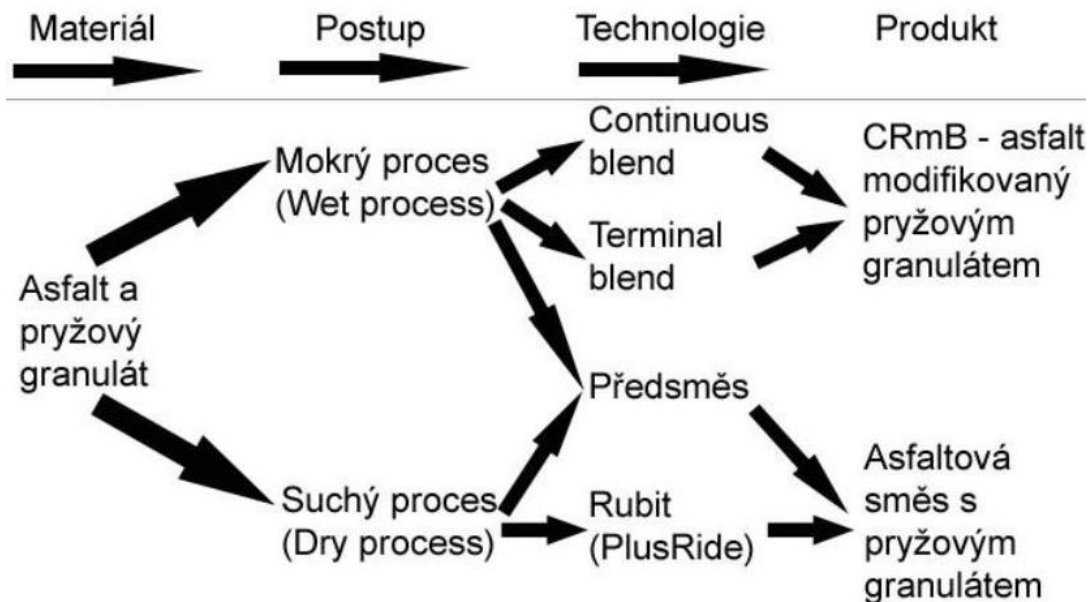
Materiál Postup Technologie Produkt

Continuous blend

Mokrý proces (Wet process)

CRmB - asfalt modifikovaný pryžovým granulátem

Terminal blend

Asfalt a pryžový granulát

Předsměs

Asfaltová směs s pryžovým granulátem

Suchý proces (Dry process)

Rubit (PlusRide)